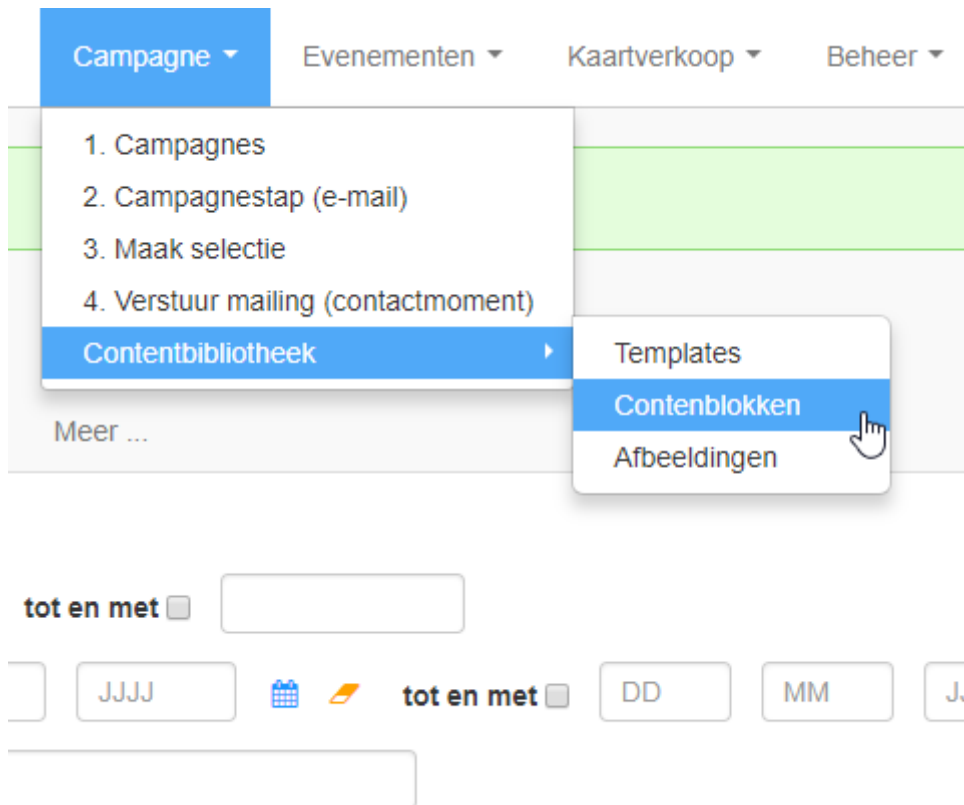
Campagne ▾ Evenementen ▾ Kaartverkoop ▾ Beheer ▾

1. Campagnes
2. Campagnestap (e-mail)
3. Maak selectie
4. Verstuur mailing (contactmoment)
Contentbibliotheek ▸

Templates
Contenblokken
Afbeeldingen

Meer ...

tot en met

JJJJ

tot en met

DD

MM

J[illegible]